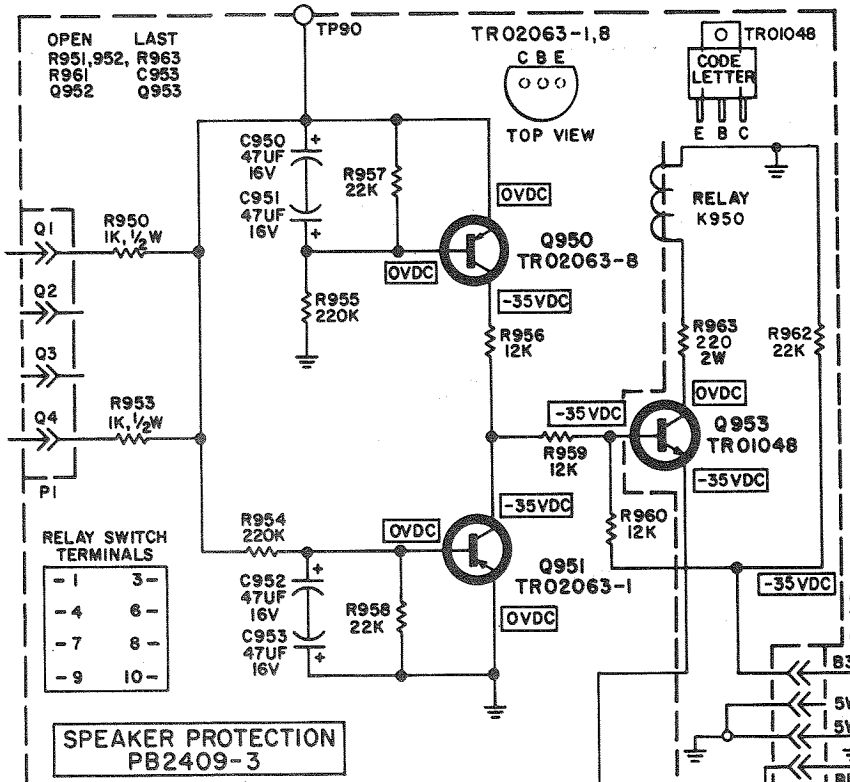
OPEN LAST
R951,952, R963
R961 C953
Q952 Q953

TP90

TR02063-1,8
C B E
TOP VIEW

TR01048
CODE LETTER
E B C

C950
47UF
16V
C951
47UF
16V
R957
22K
OVDC
Q950
TR02063-8
OVDC
RELAY
K950

Q1
R950
1K, ½W
Q2
Q3
Q4
R953
1K, ½W
P1

R955
220K
-35VDC
R956
12K
R963
220
2W
R962
22K
OVDC
-35VDC
R959
12K
Q953
TR01048
-35VDC
R960
12K

-35VDC
RELAY SWITCH TERMINALS
R954
220K
OVDC
Q951
TR02063-1

| -1 | 3- |
|---|---|
| -4 | 6- |
| -7 | 8- |
| -9 | 10- |

C952
47UF
16V
C953
47UF
16V
R958
22K
OVDC
-35VDC

B3
5V
5V
B

SPEAKER PROTECTION
PB2409-3